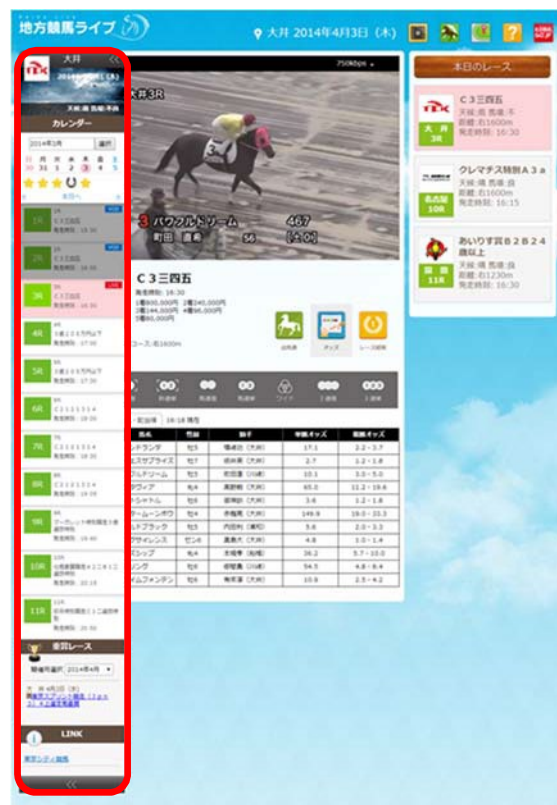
地方競馬ライブ

大井 2014年4月3日（木）

大井

カレンダー

2014年3月 選択

1R

2R

3R

4R

5R

6R

7R

8R

9R

10R

11R

重賞レース

開催月選択 2014年4月

LINK

750Kbps

大井3R

3 パワフルドリーム 467

町田 直希 56 [±0]

C３三四五

出馬表

オッズ

レース映像

本日のレース

C３三四五

天候:晴 馬場:不

距離:右1600m

発走時刻: 16:30

大井 3R

クレマチス特別Ａ３ａ

天候:晴 馬場:良

距離:右1600m

発走時刻: 16:15

名古屋 10R

あいりす賞Ｂ２Ｂ２４鐙以上

天候:晴 馬場:良

距離:右1230m

発走時刻: 16:30

園田 11R